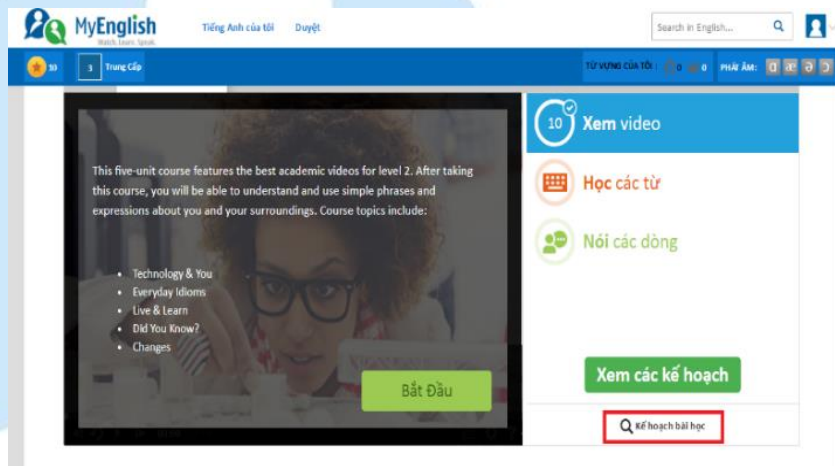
MyEnglish
Watch. Learn. Speak.
Tiếng Anh của tôi Duyệt
Search in English...

10 3 Trung Cấp
TỪ VỰNG CỦA TÔI : 0 0 PHÁT ÂM: ɑ æ ə ɔ

This five-unit course features the best academic videos for level 2. After taking this course, you will be able to understand and use simple phrases and expressions about you and your surroundings. Course topics include:

- Technology & You
- Everyday Idioms
- Live & Learn
- Did You Know?
- Changes

Bắt Đầu

10 Xem video
Học các từ
Nói các dòng

Xem các kế hoạch
Kế hoạch bài học